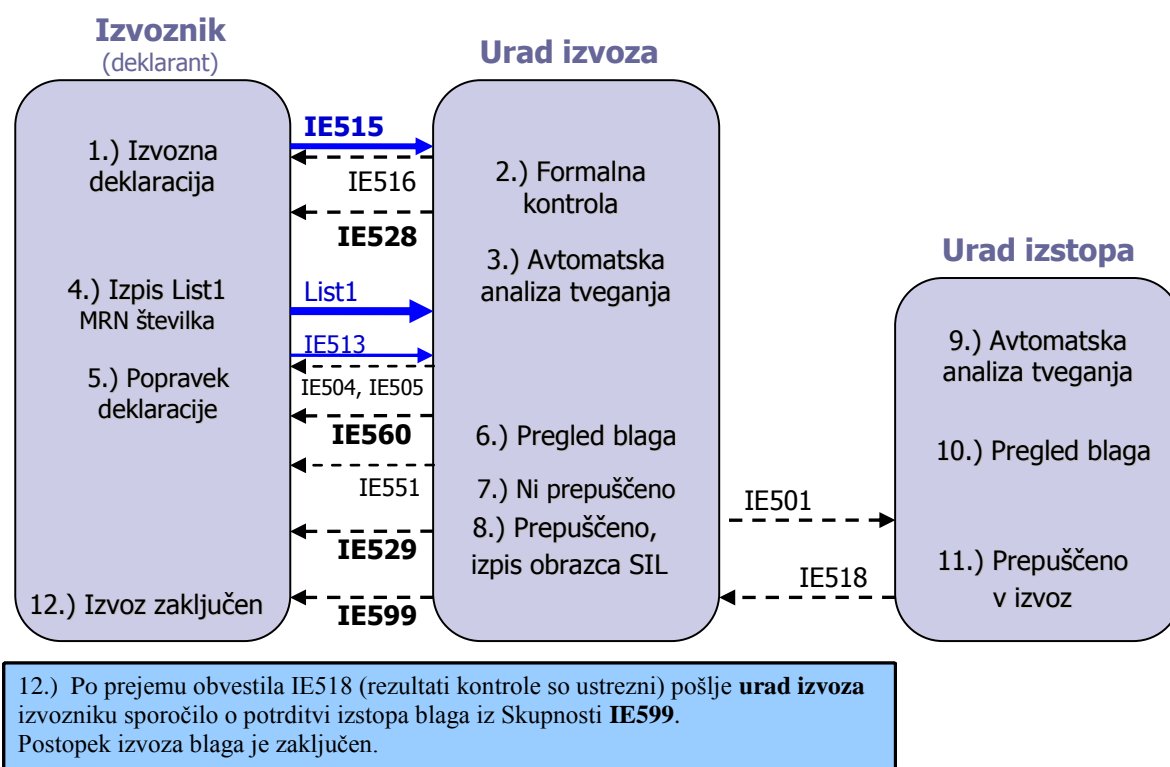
Izvoznik
(deklarant)

1.) Izvozna deklaracija

4.) Izpis List1
MRN številka

5.) Popravek deklaracije

12.) Izvoz zaključen

IE515
IE516
IE528
List1
IE513
IE504, IE505
IE560
IE551
IE529
IE599

Urad izvoza

2.) Formalna kontrola

3.) Avtomatska analiza tveganja

6.) Pregled blaga

7.) Ni prepuščeno

8.) Prepuščeno, izpis obrazca SIL

IE501
IE518

Urad izstopa

9.) Avtomatska analiza tveganja

10.) Pregled blaga

11.) Prepuščeno v izvoz

12.) Po prejemu obvestila IE518 (rezultati kontrole so ustrezni) pošlje **urad izvoza** izvozniku sporočilo o potrditvi izstopa blaga iz Skupnosti **IE599**.
Postopek izvoza blaga je zaključen.